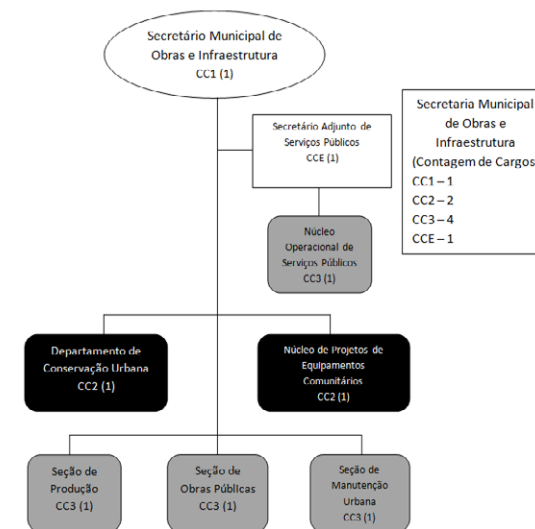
Secretário Municipal de Obras e Infraestrutura
CC1 (1)

Secretário Adjunto de Serviços Públicos
CCE (1)

Secretaria Municipal de Obras e Infraestrutura (Contagem de Cargos
CC1 – 1
CC2 – 2
CC3 – 4
CCE – 1

Núcleo Operacional de Serviços Públicos
CC3 (1)

Departamento de Conservação Urbana
CC2 (1)

Núcleo de Projetos de Equipamentos Comunitários
CC2 (1)

Seção de Produção
CC3 (1)

Seção de Obras Públicas
CC3 (1)

Seção de Manutenção Urbana
CC3 (1)